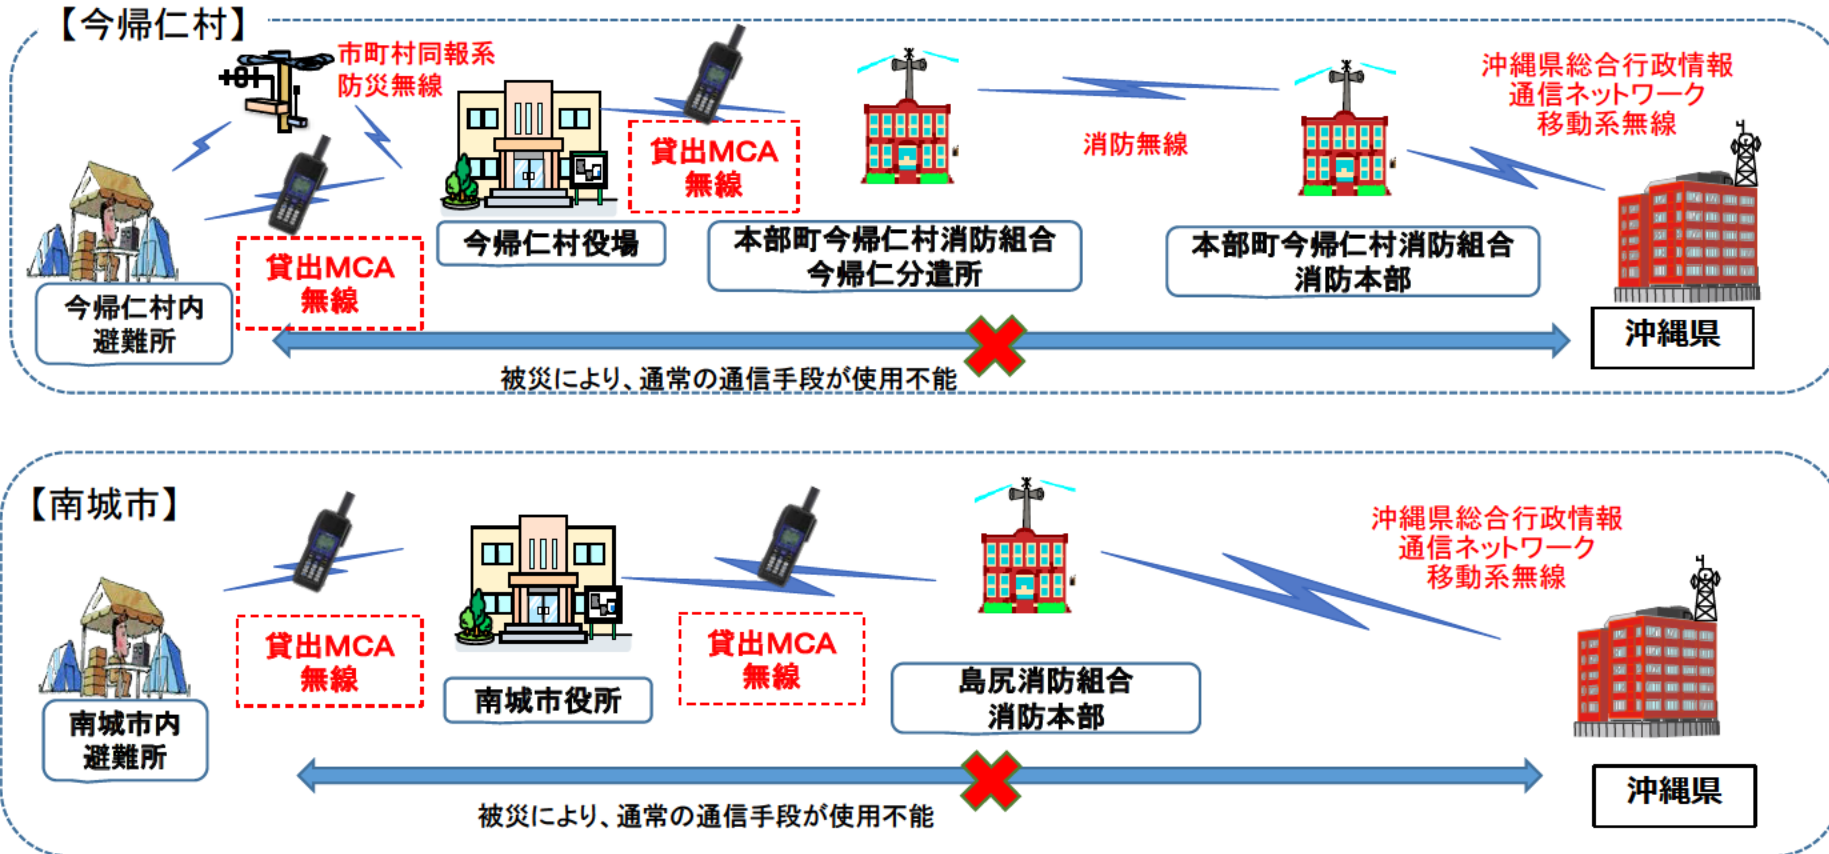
【今帰仁村】

市町村同報系
防災無線

貸出MCA
無線

消防無線

沖縄県総合行政情報
通信ネットワーク
移動系無線

貸出MCA
無線

今帰仁村役場

本部町今帰仁村消防組合
今帰仁分遣所

本部町今帰仁村消防組合
消防本部

今帰仁村内
避難所

沖縄県

被災により、通常の通信手段が使用不能

【南城市】

沖縄県総合行政情報
通信ネットワーク
移動系無線

貸出MCA
無線

貸出MCA
無線

南城市役所

島尻消防組合
消防本部

南城市内
避難所

沖縄県

被災により、通常の通信手段が使用不能